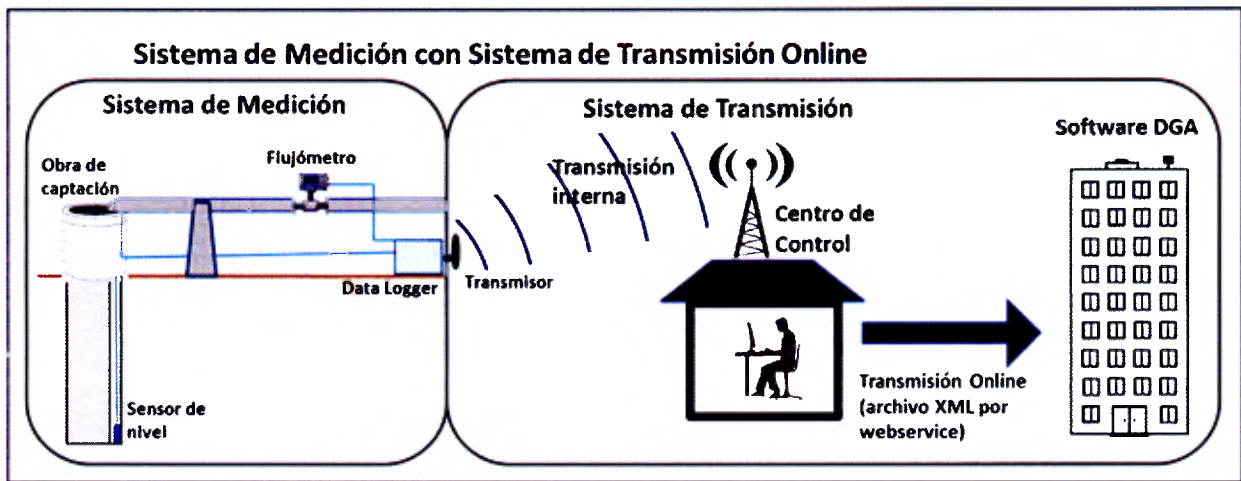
Sistema de Medición con Sistema de Transmisión Online

Sistema de Medición

Obra de captación

Flujómetro

Data Logger

Sensor de nivel

Sistema de Transmisión

Transmisión interna

Transmisor

Centro de Control

Software DGA

Transmisión Online (archivo XML por webservice)